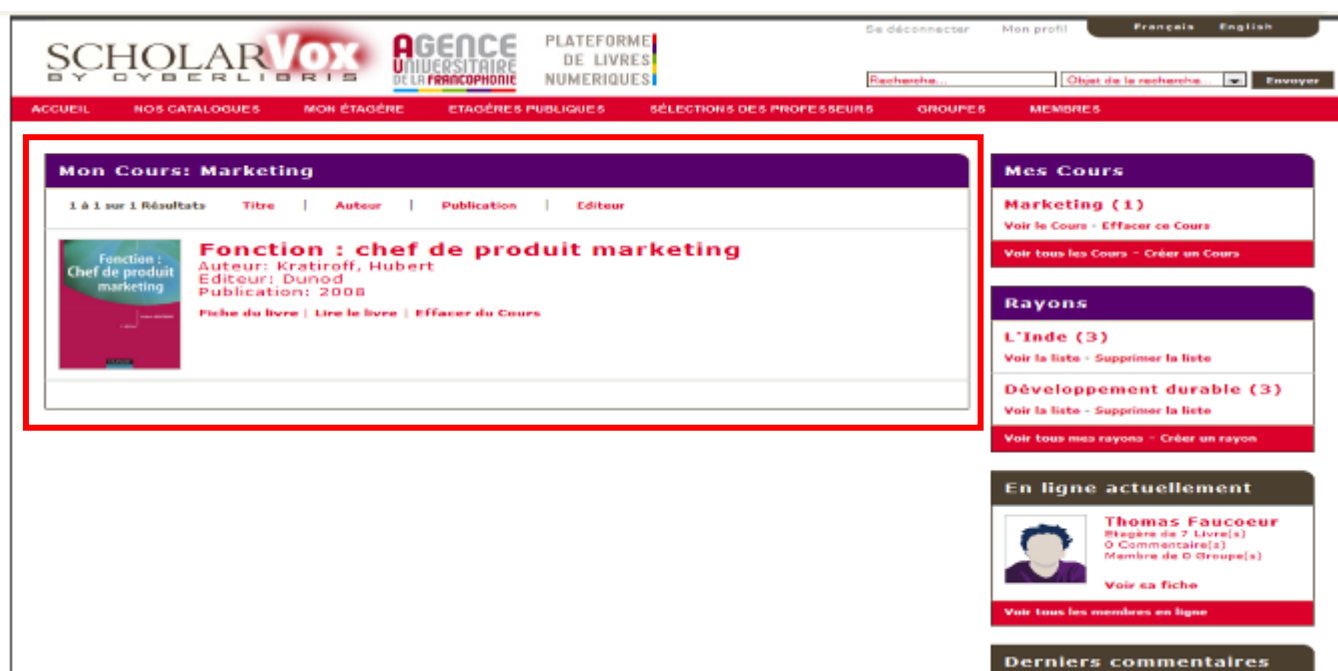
SCHOLARVox
BY CYBERLIBRIS

AGENCE UNIVERSITAIRE DE LA FRANCOPHONIE

PLATEFORME DE LIVRES NUMERIQUES

Se déconnecter Mon profil Français English

Recherche... Objet de la recherche... Envoyer

ACCUEIL NOS CATALOGUES MON ÉTAGÈRE ETAGÈRES PUBLIQUES SÉLECTIONS DES PROFESSEURS GROUPES MEMBRES

Mon Cours: Marketing

1 à 1 sur 1 Résultats Titre | Auteur | Publication | Editeur

Fonction : Chef de produit marketing

Fonction : chef de produit marketing
Auteur: Kratiroff, Hubert
Editeur: Dunod
Publication: 2008

Fiche du livre | Lire le livre | Effacer du Cours

Mes Cours

Marketing (1)
Voir le Cours - Effacer ce Cours

Voir tous les Cours - Créer un Cours

Rayons

L'Inde (3)
Voir la liste - Supprimer la liste

Développement durable (3)
Voir la liste - Supprimer la liste

Voir tous mes rayons - Créer un rayon

En ligne actuellement

Thomas Faucoeur
Etagère de 7 Livre(s)
0 Commentaire(s)
Membre de 0 Groupe(s)

Voir sa fiche

Voir tous les membres en ligne

Derniers commentaires